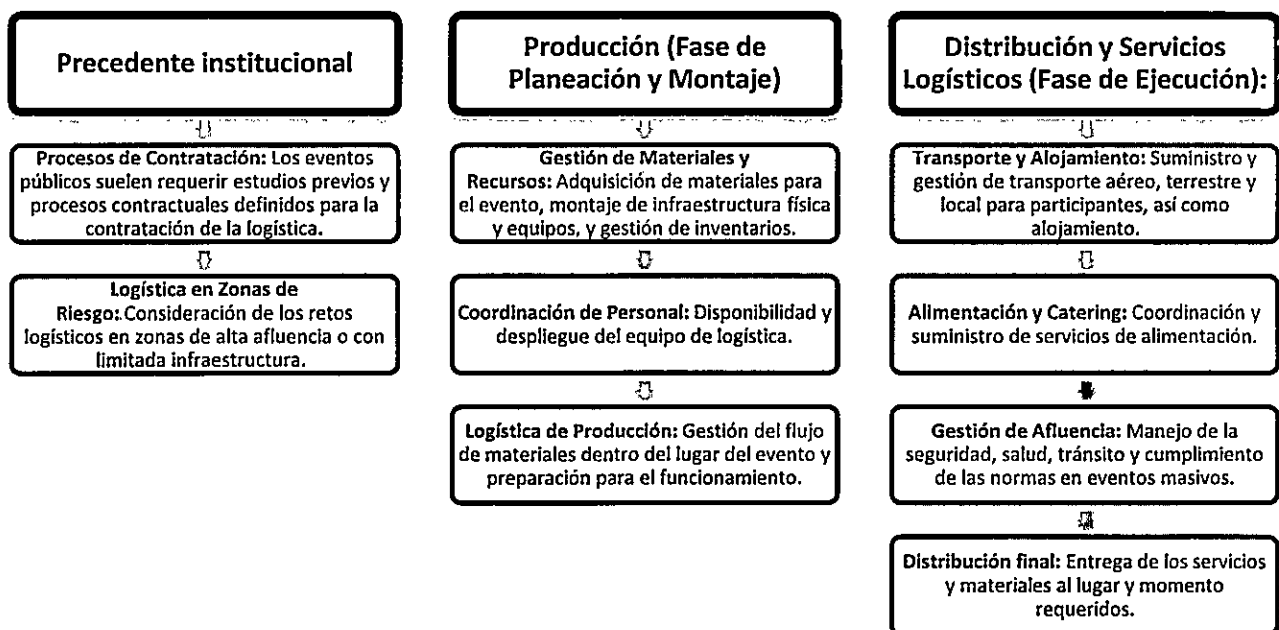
Precedente institucional

Procesos de Contratación: Los eventos públicos suelen requerir estudios previos y procesos contractuales definidos para la contratación de la logística.

Logística en Zonas de Riesgo: Consideración de los retos logísticos en zonas de alta afluencia o con limitada infraestructura.

Producción (Fase de Planeación y Montaje)

Gestión de Materiales y Recursos: Adquisición de materiales para el evento, montaje de infraestructura física y equipos, y gestión de inventarios.

Coordinación de Personal: Disponibilidad y despliegue del equipo de logística.

Logística de Producción: Gestión del flujo de materiales dentro del lugar del evento y preparación para el funcionamiento.

Distribución y Servicios Logísticos (Fase de Ejecución):

Transporte y Alojamiento: Suministro y gestión de transporte aéreo, terrestre y local para participantes, así como alojamiento.

Alimentación y Catering: Coordinación y suministro de servicios de alimentación.

Gestión de Afluencia: Manejo de la seguridad, salud, tránsito y cumplimiento de las normas en eventos masivos.

Distribución final: Entrega de los servicios y materiales al lugar y momento requeridos.